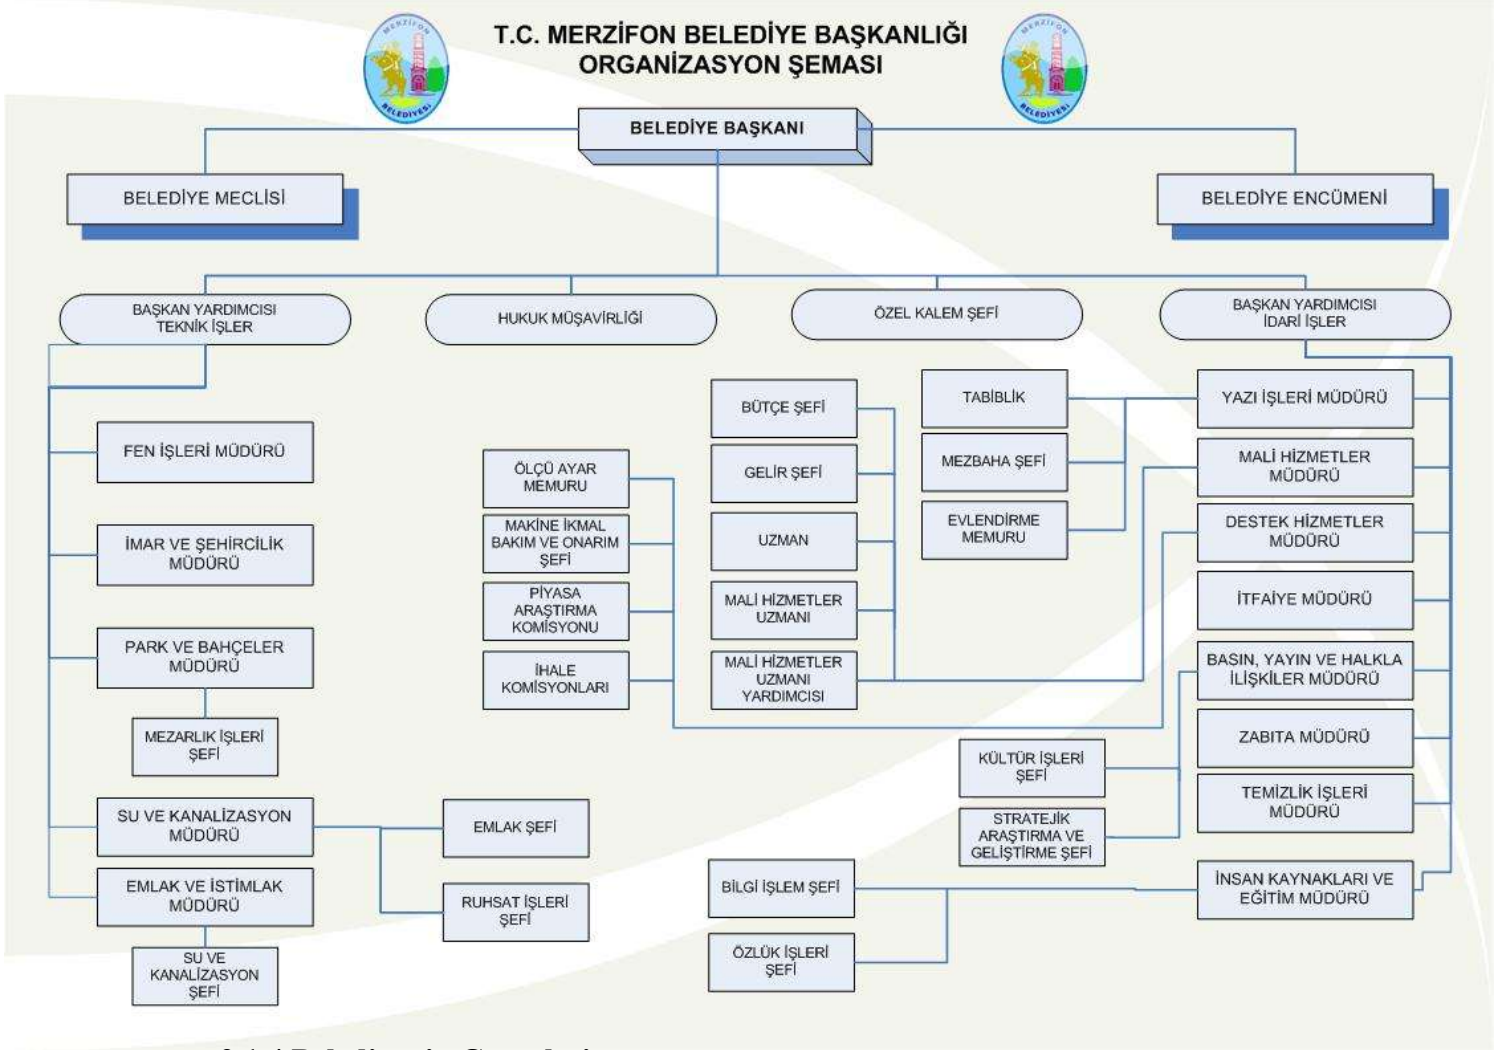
MERZİFON BELEDİYESİ

T.C. MERZİFON BELEDİYE BAŞKANLIĞI
ORGANİZASYON ŞEMASI

MERZİFON BELEDİYESİ

BELEDİYE BAŞKANI

BELEDİYE MECLİSİ

BELEDİYE ENCÜMENİ

BAŞKAN YARDIMCISI TEKNİK İŞLER

HUKUK MÜŞAVİRLİĞİ

ÖZEL KALEM ŞEFİ

BAŞKAN YARDIMCISI İDARİ İŞLER

FEN İŞLERİ MÜDÜRÜ

İMAR VE ŞEHİRCİLİK MÜDÜRÜ

PARK VE BAHÇELER MÜDÜRÜ

MEZARLIK İŞLERİ ŞEFİ

SU VE KANALİZASYON MÜDÜRÜ

EMLAK VE İSTİMLAK MÜDÜRÜ

SU VE KANALİZASYON ŞEFİ

EMLAK ŞEFİ

RUHSAT İŞLERİ ŞEFİ

ÖLÇÜ AYAR MEMURU

MAKİNE İKMAL BAKIM VE ONARIM ŞEFİ

PİYASA ARAŞTIRMA KOMİSYONU

İHALE KOMİSYONLARI

BÜTÇE ŞEFİ

GELİR ŞEFİ

UZMAN

MALİ HİZMETLER UZMANI

MALİ HİZMETLER UZMANI YARDIMCISI

TABİBLİK

MEZBAHA ŞEFİ

EVLENDİRME MEMURU

KÜLTÜR İŞLERİ ŞEFİ

STRATEJİK ARAŞTIRMA VE GELİŞTİRME ŞEFİ

BİLGİ İŞLEM ŞEFİ

ÖZLÜK İŞLERİ ŞEFİ

YAZI İŞLERİ MÜDÜRÜ

MALİ HİZMETLER MÜDÜRÜ

DESTEK HİZMETLER MÜDÜRÜ

İTFAİYE MÜDÜRÜ

BASIN, YAYIN VE HALKLA İLİŞKİLER MÜDÜRÜ

ZABITA MÜDÜRÜ

TEMİZLİK İŞLERİ MÜDÜRÜ

İNSAN KAYNAKLARI VE EĞİTİM MÜDÜRÜ

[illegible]